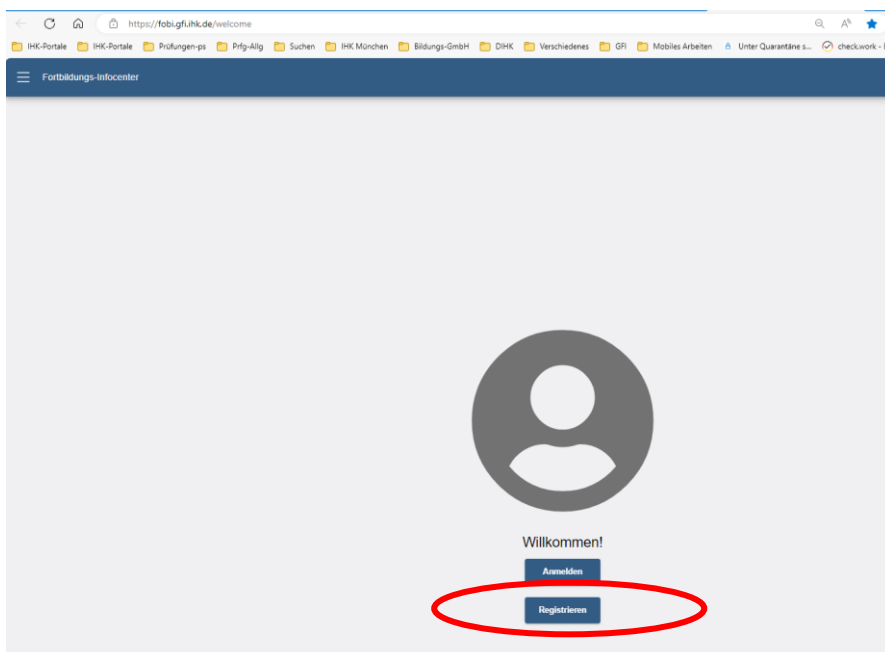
https://fobi.gfi.ihk.de/welcome

IHK-Portale IHK-Portale Prüfungen-ps Prfg-Allg Suchen IHK München Bildungs-GmbH DIHK Verschiedenes GFI Mobiles Arbeiten Unter Quarantäne s... check.work - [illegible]

Fortbildungs-Infocenter

Willkommen!

Anmelden

Registrieren